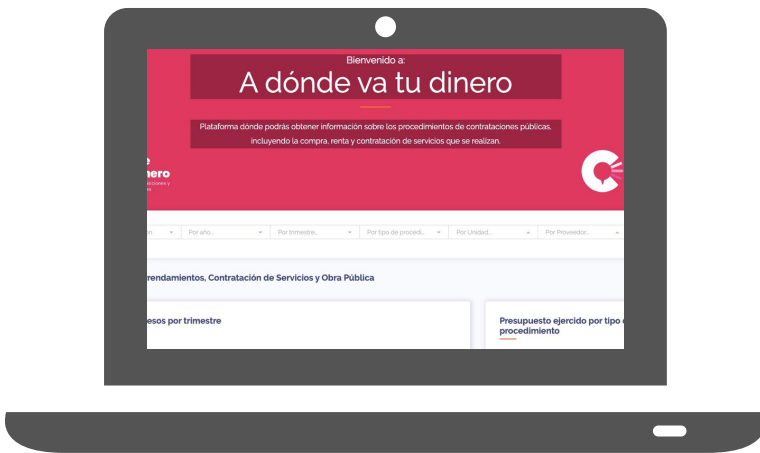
Bienvenido a:

A dónde va tu dinero

Plataforma dónde podrás obtener información sobre los procedimientos de contrataciones públicas, incluyendo la compra, renta y contratación de servicios que se realizan.

e
nero
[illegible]

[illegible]n | Por año... | Por trimestre... | Por tipo de procedi... | Por Unidad... | Por Proveedor...

rendamientos, Contratación de Servicios y Obra Pública

esos por trimestre

Presupuesto ejercido por tipo d
procedimiento